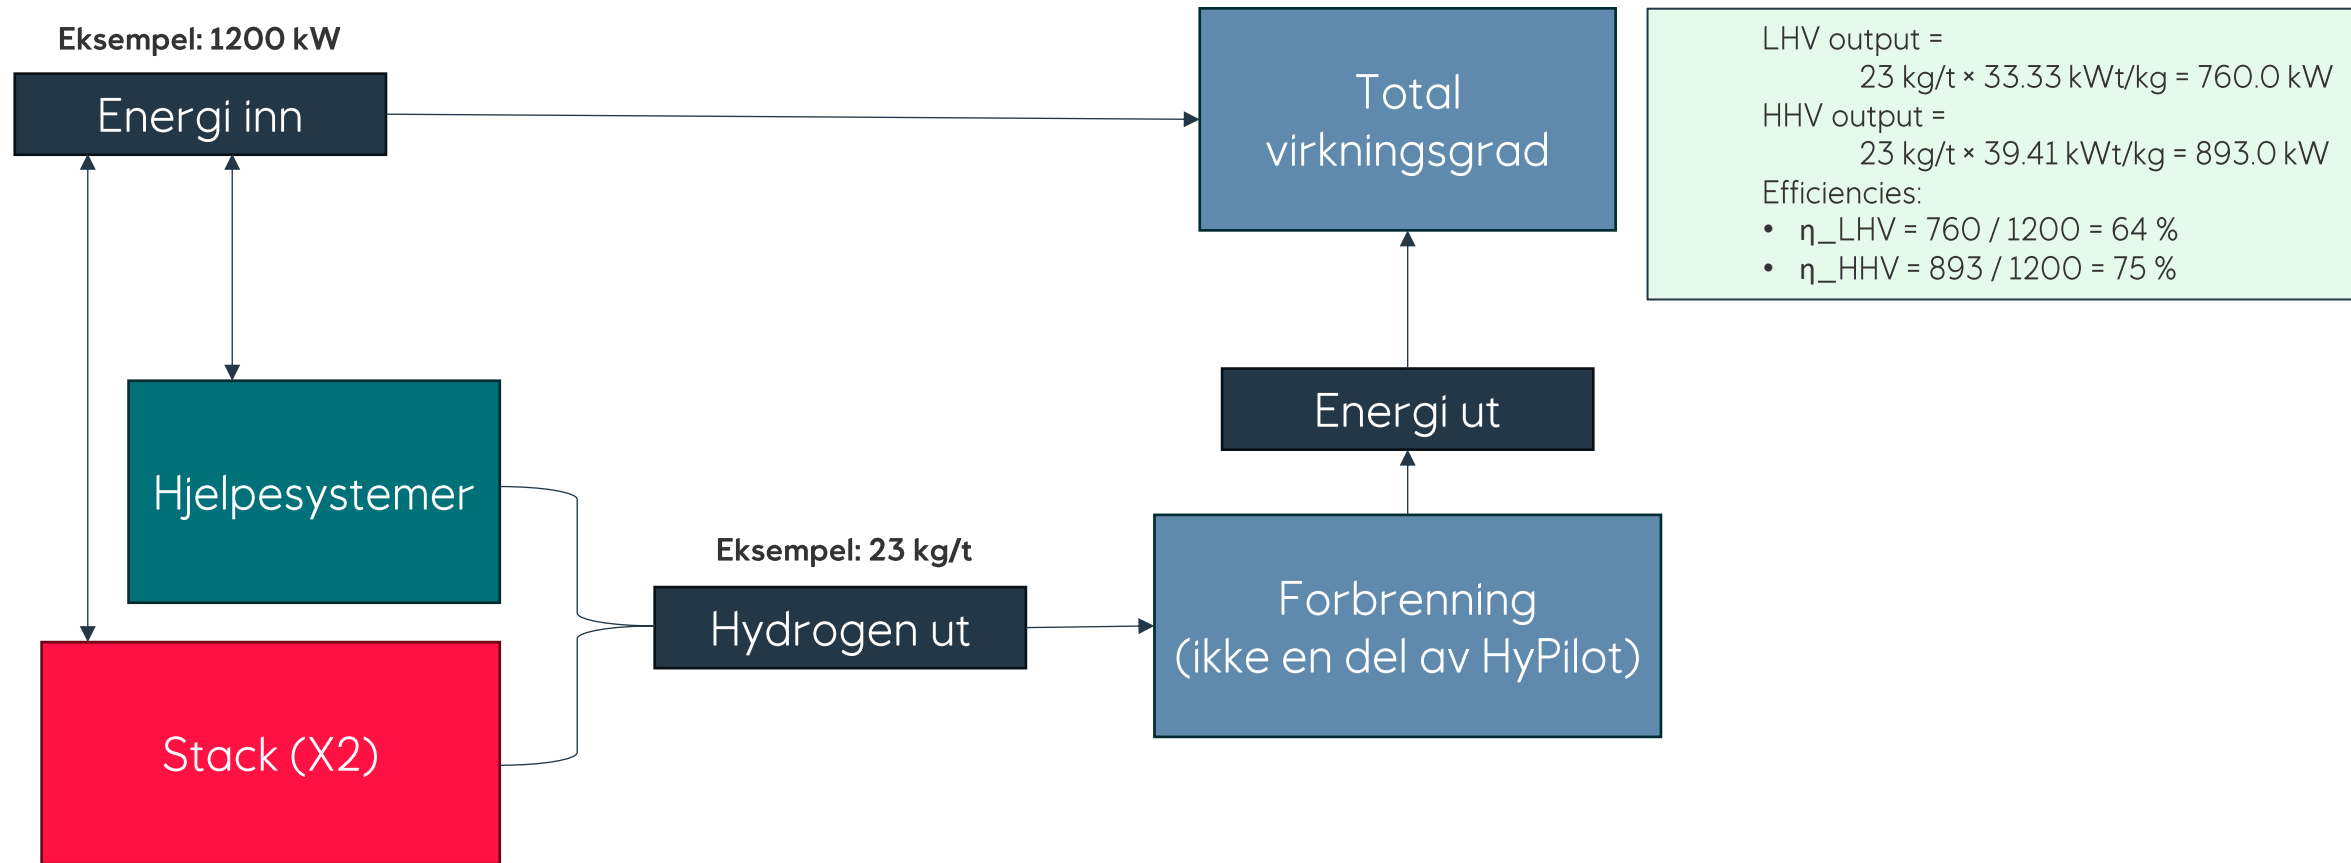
Eksempel: 1200 kW

Energi inn

Total virkningsgrad

LHV output =
23 kg/t × 33.33 kWt/kg = 760.0 kW
HHV output =
23 kg/t × 39.41 kWt/kg = 893.0 kW
Efficiencies:
• η_LHV = 760 / 1200 = 64 %
• η_HHV = 893 / 1200 = 75 %

Energi ut

Hjelpesystemer

Eksempel: 23 kg/t

Hydrogen ut

Forbrenning
(ikke en del av HyPilot)

Stack (X2)